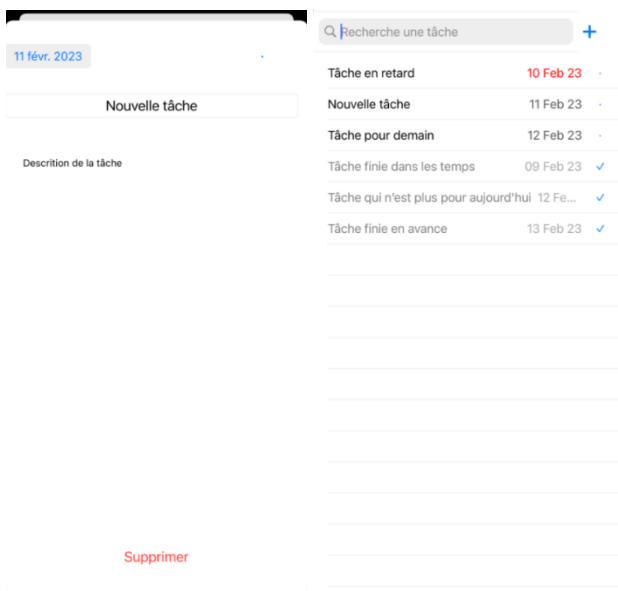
11 févr. 2023

Nouvelle tâche

Descrition de la tâche

Supprimer

Recherche une tâche

+

| | | |
|---|---|---|
| Tâche en retard | 10 Feb 23 | · |
| Nouvelle tâche | 11 Feb 23 | · |
| Tâche pour demain | 12 Feb 23 | · |
| Tâche finie dans les temps | 09 Feb 23 | ✓ |
| Tâche qui n'est plus pour aujourd'hui | 12 Fe... | ✓ |
| Tâche finie en avance | 13 Feb 23 | ✓ |